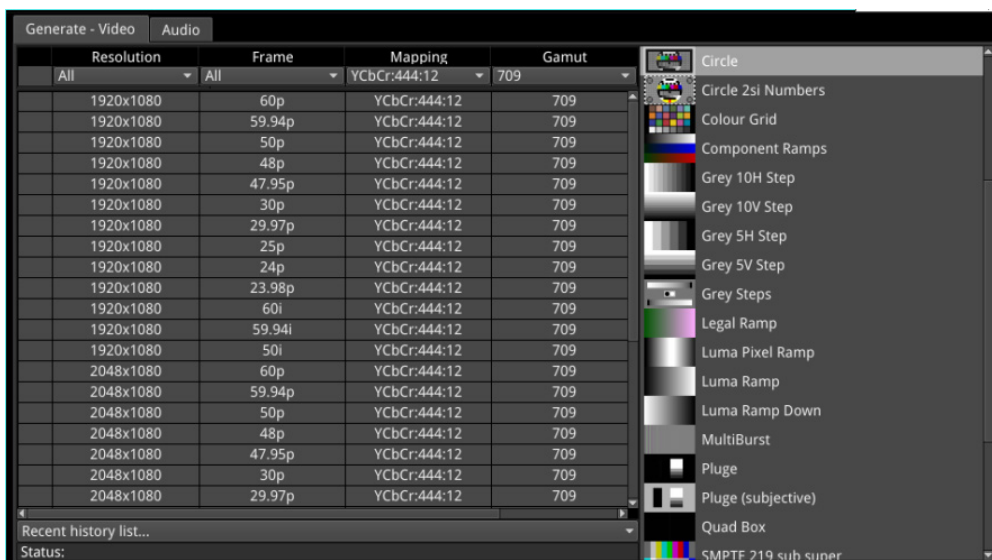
Generate - Video
Audio

| | Resolution | Frame | Mapping | Gamut |
|---|---|---|---|---|
| | All | All | YCbCr:444:12 | 709 |
| | 1920x1080 | 60p | YCbCr:444:12 | 709 |
| | 1920x1080 | 59.94p | YCbCr:444:12 | 709 |
| | 1920x1080 | 50p | YCbCr:444:12 | 709 |
| | 1920x1080 | 48p | YCbCr:444:12 | 709 |
| | 1920x1080 | 47.95p | YCbCr:444:12 | 709 |
| | 1920x1080 | 30p | YCbCr:444:12 | 709 |
| | 1920x1080 | 29.97p | YCbCr:444:12 | 709 |
| | 1920x1080 | 25p | YCbCr:444:12 | 709 |
| | 1920x1080 | 24p | YCbCr:444:12 | 709 |
| | 1920x1080 | 23.98p | YCbCr:444:12 | 709 |
| | 1920x1080 | 60i | YCbCr:444:12 | 709 |
| | 1920x1080 | 59.94i | YCbCr:444:12 | 709 |
| | 1920x1080 | 50i | YCbCr:444:12 | 709 |
| | 2048x1080 | 60p | YCbCr:444:12 | 709 |
| | 2048x1080 | 59.94p | YCbCr:444:12 | 709 |
| | 2048x1080 | 50p | YCbCr:444:12 | 709 |
| | 2048x1080 | 48p | YCbCr:444:12 | 709 |
| | 2048x1080 | 47.95p | YCbCr:444:12 | 709 |
| | 2048x1080 | 30p | YCbCr:444:12 | 709 |
| | 2048x1080 | 29.97p | YCbCr:444:12 | 709 |

Recent history list...
Status:

Circle
Circle 2si Numbers
Colour Grid
Component Ramps
Grey 10H Step
Grey 10V Step
Grey 5H Step
Grey 5V Step
Grey Steps
Legal Ramp
Luma Pixel Ramp
Luma Ramp
Luma Ramp Down
MultiBurst
Pluge
Pluge (subjective)
Quad Box
SMPTE 219 sub super